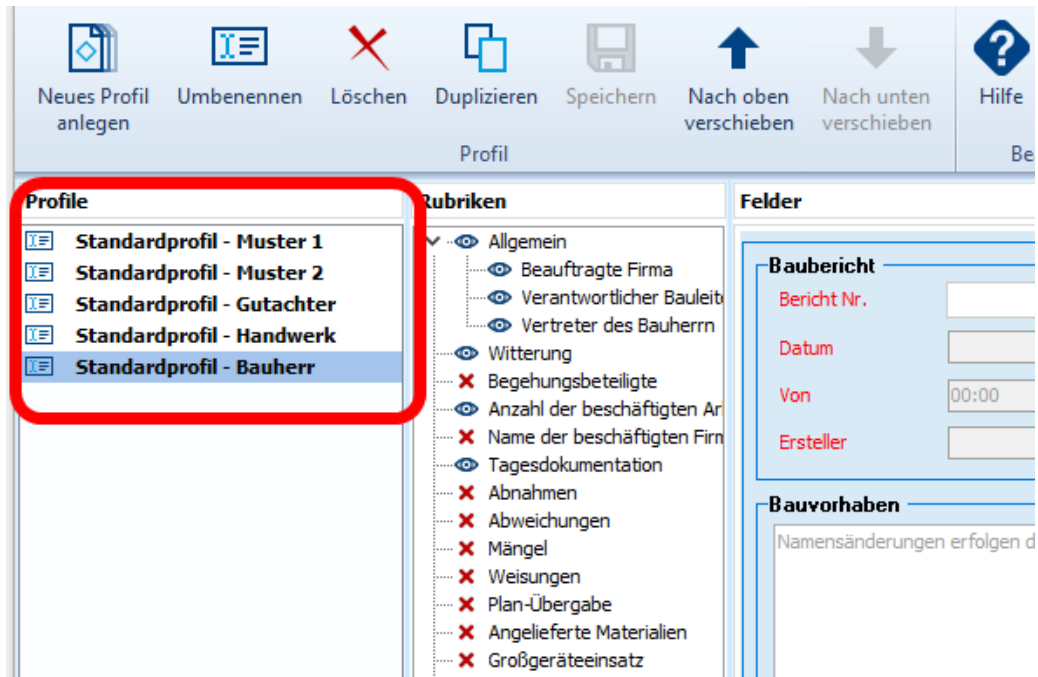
Neues Profil anlegen Umbenennen Löschen Duplizieren Speichern Nach oben verschieben Nach unten verschieben Hilfe

Profil

Be

Profile

Standardprofil - Muster 1
Standardprofil - Muster 2
Standardprofil - Gutachter
Standardprofil - Handwerk
Standardprofil - Bauherr

Rubriken

Allgemein
Beauftragte Firma
Verantwortlicher Bauleit
Vertreter des Bauherrn
Witterung
Begehungsbeteiligte
Anzahl der beschäftigten Ar
Name der beschäftigten Firm
Tagesdokumentation
Abnahmen
Abweichungen
Mängel
Weisungen
Plan-Übergabe
Angelieferte Materialien
Großgeräteeinsatz

Felder

Baubericht
Bericht Nr.
Datum
Von 00:00
Ersteller

Bauvorhaben
Namensänderungen erfolgen d